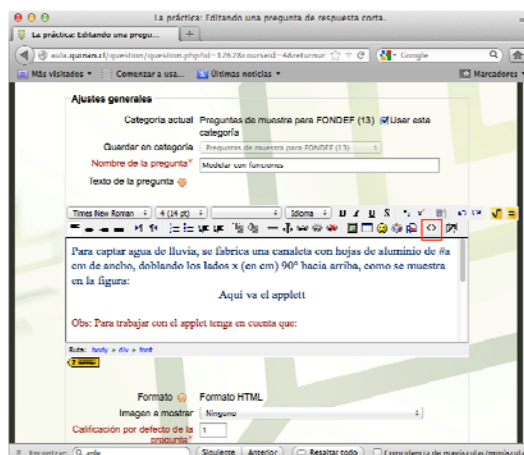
La práctica: Editando una pregunta de respuesta corta.

La práctica: Editando una pregu...

aula.quinen.cl/question/question.php?id=1267&courseid=4&returnur

Google

Más visitados ▾ Comenzar a usa... Últimas noticias ▾

Marcadores ▾

Ajustes generales

Categoría actual Preguntas de muestra para FONDEF (13) Usar esta categoría

Guardar en categoría Preguntas de muestra para FONDEF (13)

Nombre de la pregunta* Modelar con funciones

Texto de la pregunta

Times New Roman 4 (14 pt) Idioma

Para captar agua de lluvia, se fabrica una canaleta con hojas de aluminio de #a cm de ancho, doblando los lados x (en cm) 90° hacia arriba, como se muestra en la figura:

Aquí va el applett

Obs: Para trabajar con el applet tenga en cuenta que:

Ruta: body » div » font

Formato Formato HTML

Imagen a mostrar Ninguno

Calificación por defecto de la pregunta* 1

Encontrar: ande Siguiente Anterior Resaltar todo Coincidencia de mayúsculas/minúsculas